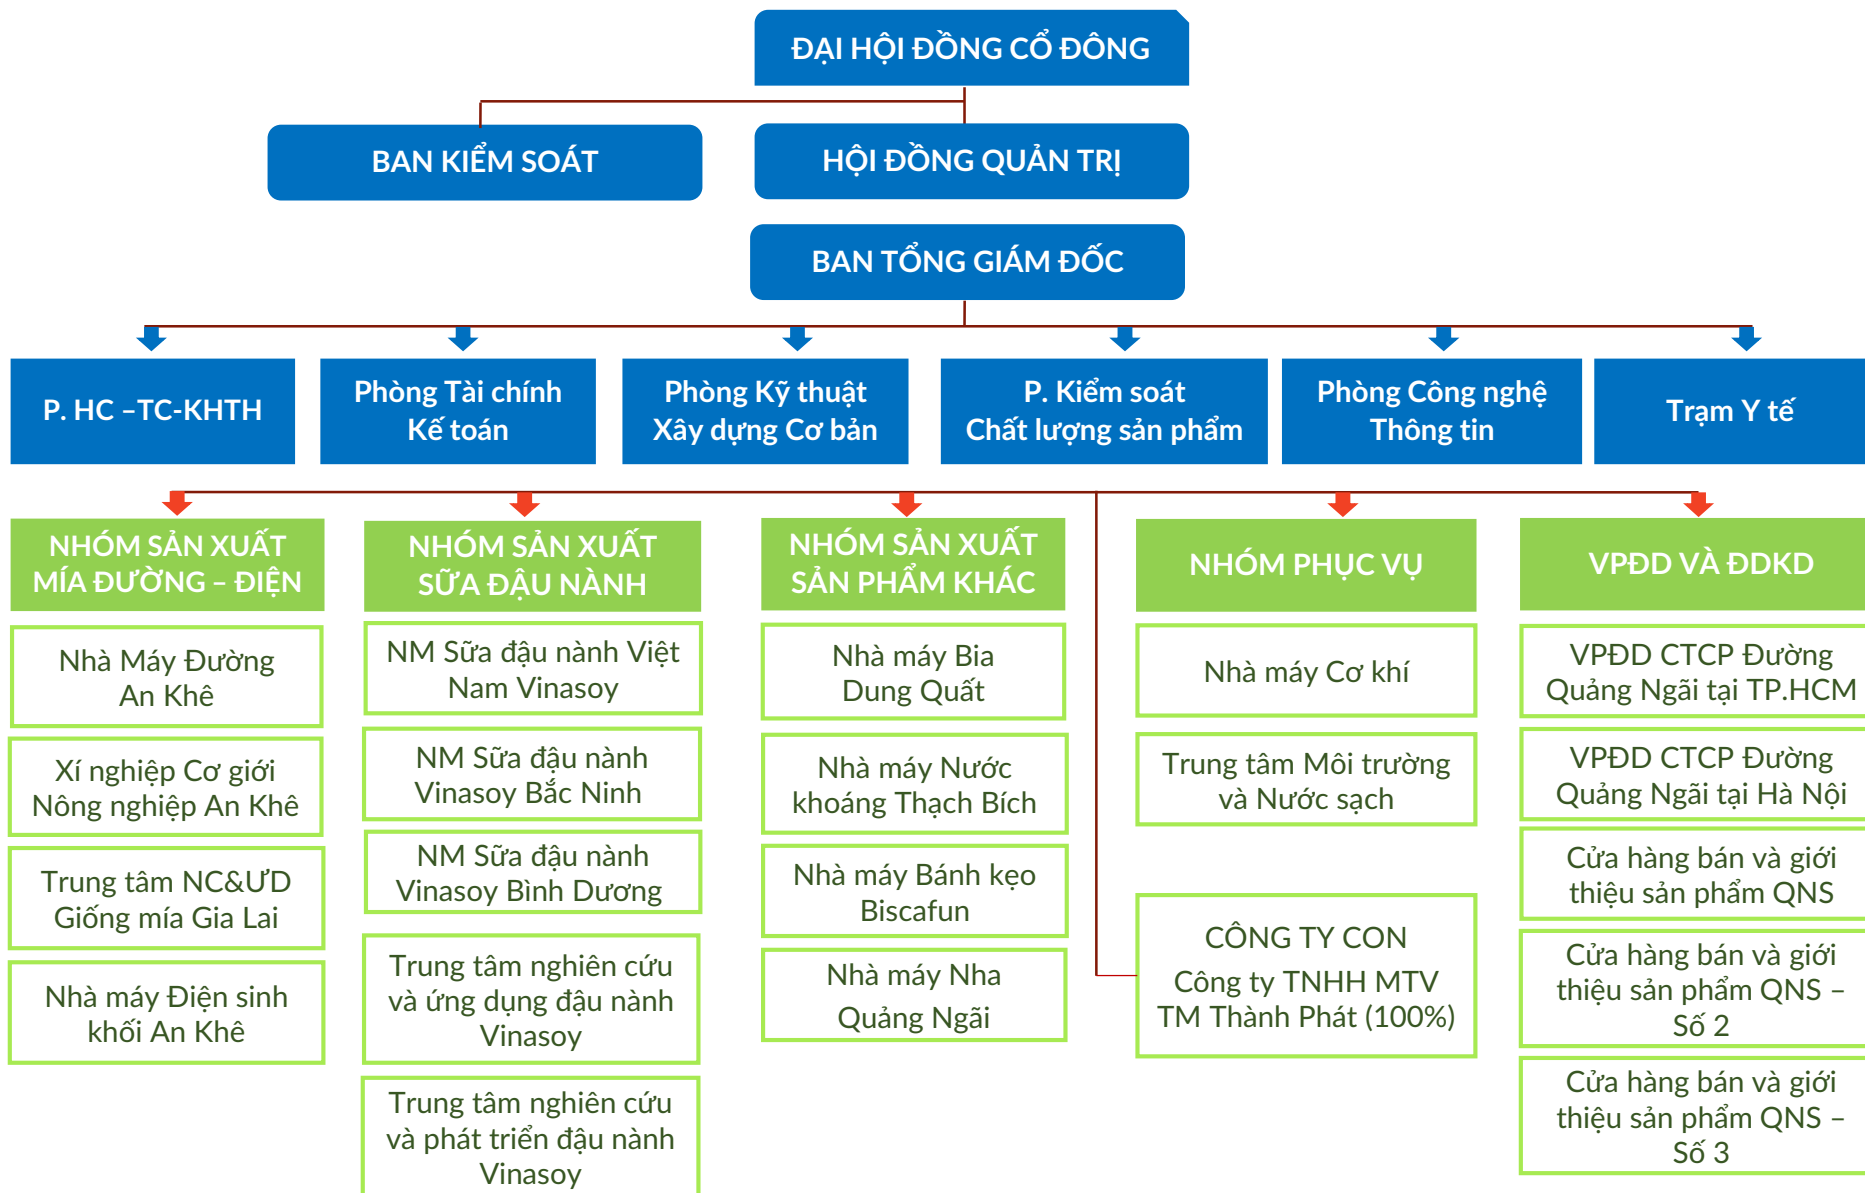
ĐẠI HỘI ĐỒNG CỔ ĐÔNG

BAN KIỂM SOÁT

HỘI ĐỒNG QUẢN TRỊ

BAN TỔNG GIÁM ĐỐC

P. HC –TC-KHTH

Phòng Tài chính Kế toán

Phòng Kỹ thuật Xây dựng Cơ bản

P. Kiểm soát Chất lượng sản phẩm

Phòng Công nghệ Thông tin

Trạm Y tế

NHÓM SẢN XUẤT MÍA ĐƯỜNG – ĐIỆN

Nhà Máy Đường An Khê

Xí nghiệp Cơ giới Nông nghiệp An Khê

Trung tâm NC&ƯD Giống mía Gia Lai

Nhà máy Điện sinh khối An Khê

NHÓM SẢN XUẤT SỮA ĐẬU NÀNH

NM Sữa đậu nành Việt Nam Vinasoy

NM Sữa đậu nành Vinasoy Bắc Ninh

NM Sữa đậu nành Vinasoy Bình Dương

Trung tâm nghiên cứu và ứng dụng đậu nành Vinasoy

Trung tâm nghiên cứu và phát triển đậu nành Vinasoy

NHÓM SẢN XUẤT SẢN PHẨM KHÁC

Nhà máy Bia Dung Quất

Nhà máy Nước khoáng Thạch Bích

Nhà máy Bánh kẹo Biscafun

Nhà máy Nha Quảng Ngãi

NHÓM PHỤC VỤ

Nhà máy Cơ khí

Trung tâm Môi trường và Nước sạch

CÔNG TY CON
Công ty TNHH MTV TM Thành Phát (100%)

VPĐD VÀ ĐDKD

VPĐD CTCP Đường Quảng Ngãi tại TP.HCM

VPĐD CTCP Đường Quảng Ngãi tại Hà Nội

Cửa hàng bán và giới thiệu sản phẩm QNS

Cửa hàng bán và giới thiệu sản phẩm QNS – Số 2

Cửa hàng bán và giới thiệu sản phẩm QNS – Số 3